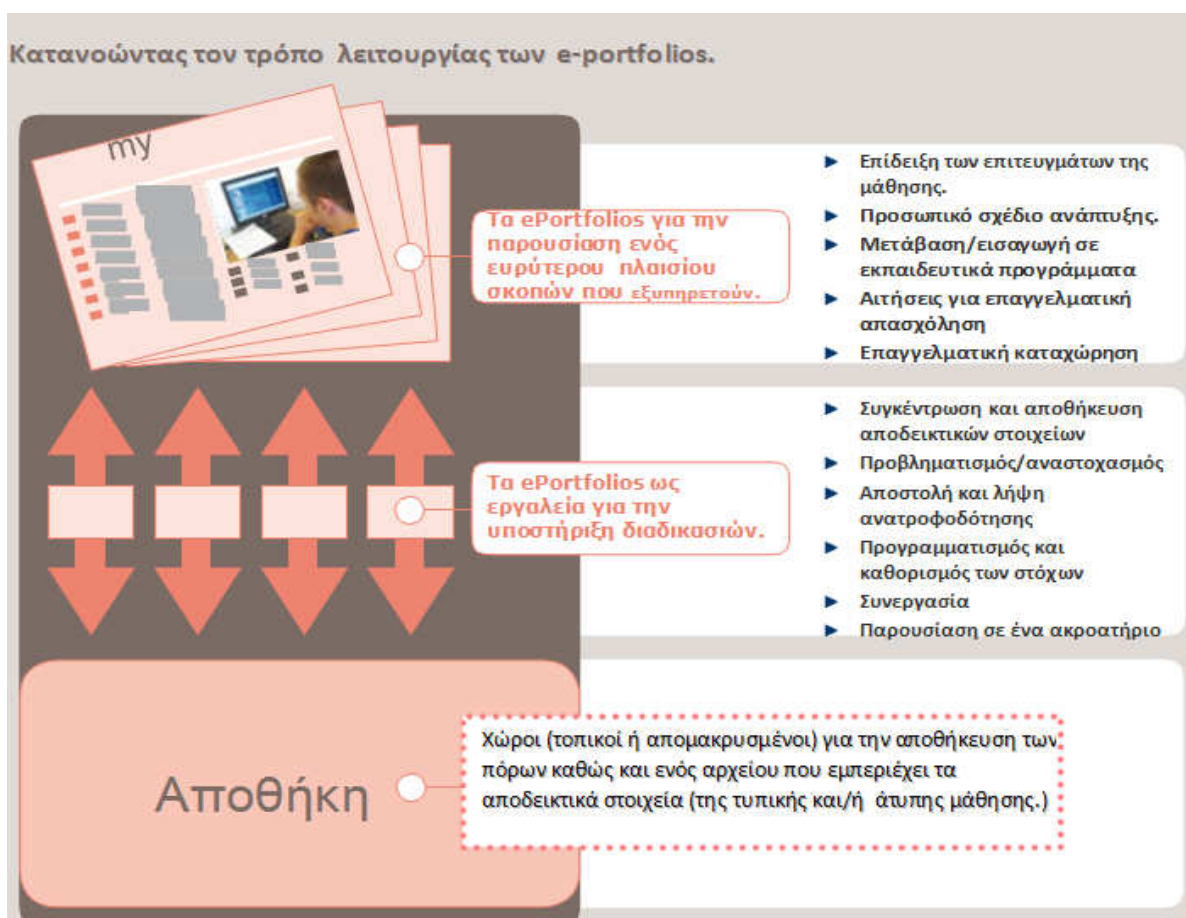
Κατανοώντας τον τρόπο λειτουργίας των e-portfolios.

my

Τα ePortfolios για την παρουσίαση ενός ευρύτερου πλαισίου σκοπών που εξυπηρετούν.

- Επίδειξη των επιτευγμάτων της μάθησης.
- Προσωπικό σχέδιο ανάπτυξης.
- Μετάβαση/εισαγωγή σε εκπαιδευτικά προγράμματα
- Αιτήσεις για επαγγελματική απασχόληση
- Επαγγελματική καταχώρηση

Τα ePortfolios ως εργαλεία για την υποστήριξη διαδικασιών.

- Συγκέντρωση και αποθήκευση αποδεικτικών στοιχείων
- Προβληματισμός/αναστοχασμός
- Αποστολή και λήψη ανατροφοδότησης
- Προγραμματισμός και καθορισμός των στόχων
- Συνεργασία
- Παρουσίαση σε ένα ακροατήριο

Αποθήκη

Χώροι (τοπικοί ή απομακρυσμένοι) για την αποθήκευση των πόρων καθώς και ενός αρχείου που εμπεριέχει τα αποδεικτικά στοιχεία (της τυπικής και/ή άτυπης μάθησης.)